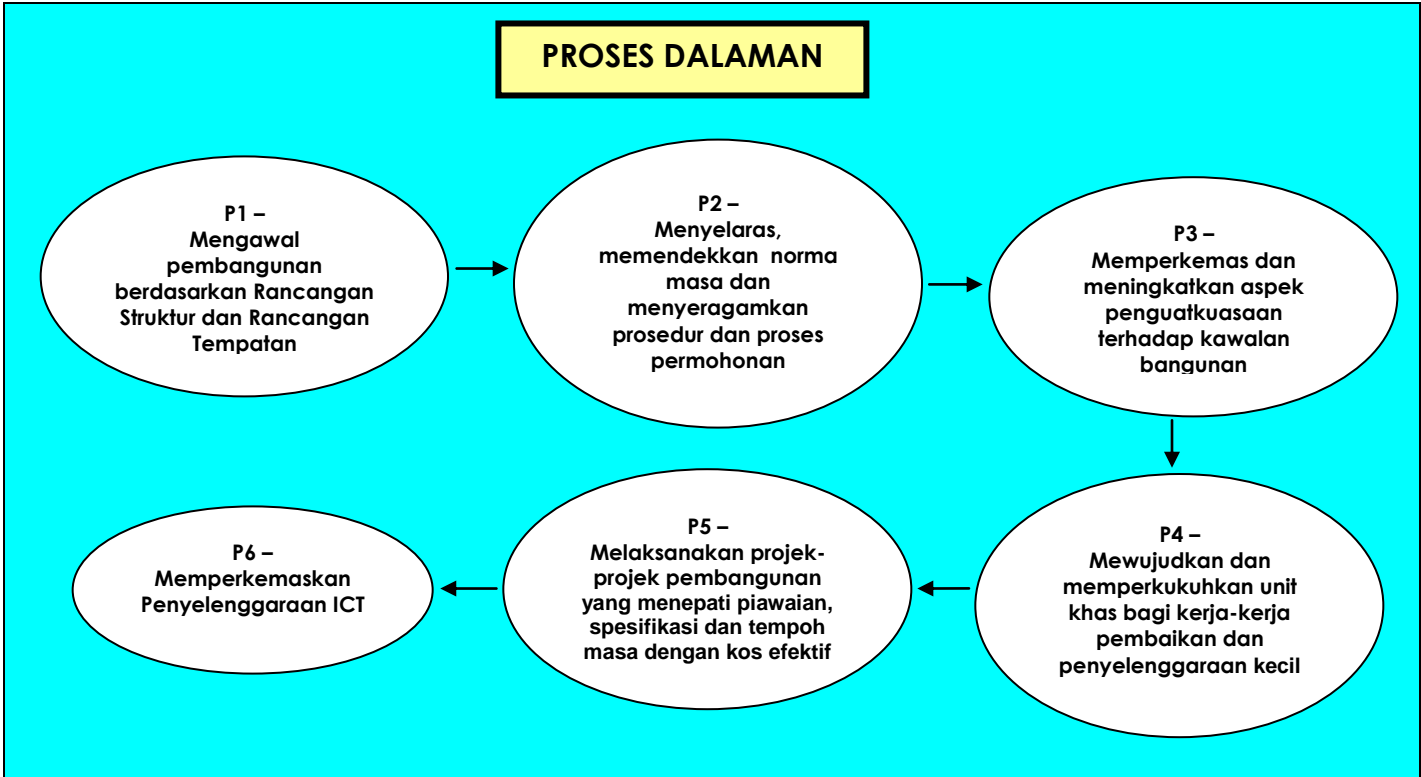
PROSES DALAMAN

P1 – Mengawal pembangunan berdasarkan Rancangan Struktur dan Rancangan Tempatan

P2 – Menyelaras, memendekkan norma masa dan menyeragamkan prosedur dan proses permohonan

P3 – Memperkemas dan meningkatkan aspek penguatkuasaan terhadap kawalan bangunan

P4 – Mewujudkan dan memperkukuhkan unit khas bagi kerja-kerja pembaikan dan penyelenggaraan kecil

P5 – Melaksanakan projek-projek pembangunan yang menepati piawaian, spesifikasi dan tempoh masa dengan kos efektif

P6 – Memperkemaskan Penyelenggaraan ICT